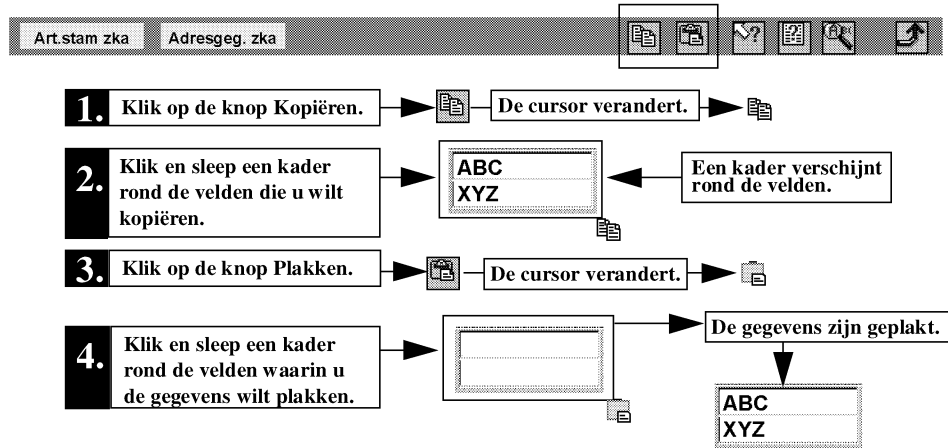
Art.stam zka Adresgeg. zka

1. Klik op de knop Kopiëren.

De cursor verandert.

2. Klik en sleep een kader rond de velden die u wilt kopiëren.

ABC
XYZ

Een kader verschijnt rond de velden.

3. Klik op de knop Plakken.

De cursor verandert.

4. Klik en sleep een kader rond de velden waarin u de gegevens wilt plakken.

De gegevens zijn geplakt.

ABC
XYZ